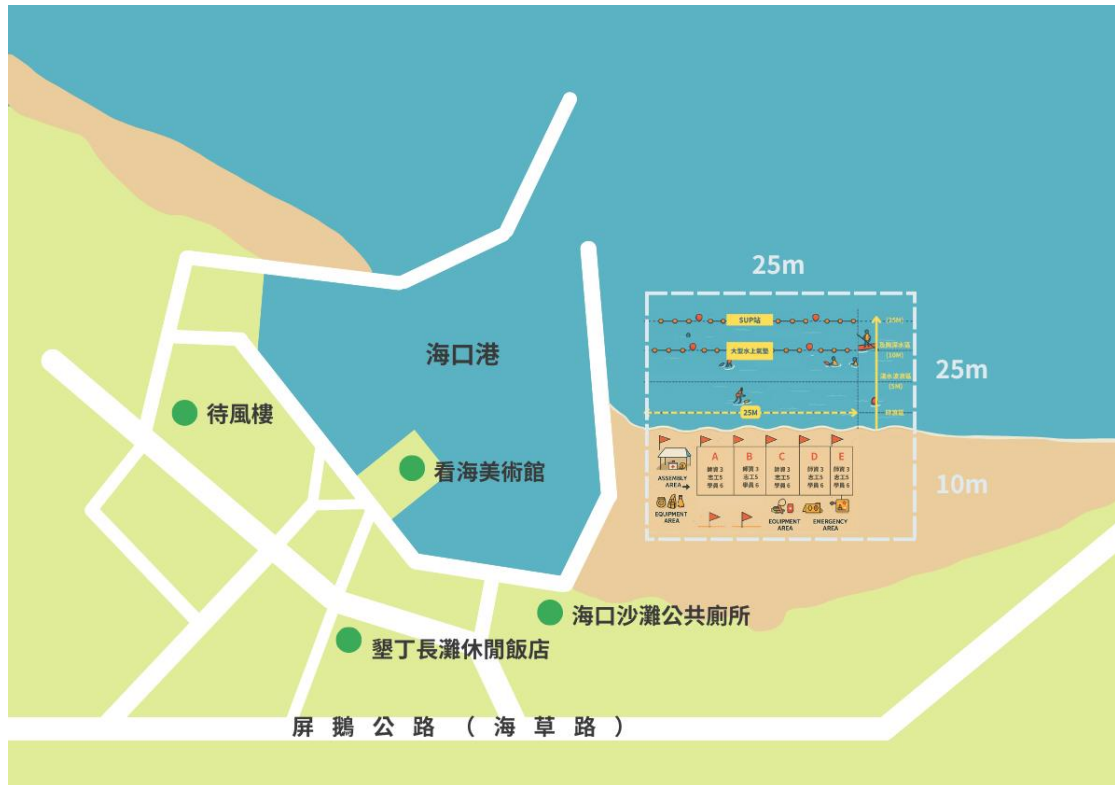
海口港

待風樓

看海美術館

海口沙灘公共廁所

墾丁長灘休閒飯店

屏鵝公路（海草路）

25m

25m

10m

SUP站

大型水上氣墊

(15M)

危險深水區 (10M)

淺水遊憩區 (5M)

25M

SUP區

ASSEMBLY AREA

EQUIPMENT AREA

A
師資 3
志工 5
學員 6

B
師資 3
志工 5
學員 6

C
師資 3
志工 5
學員 6

D
師資 3
志工 5
學員 6

E
師資 3
志工 5
學員 6

EQUIPMENT AREA

EMERGENCY AREA